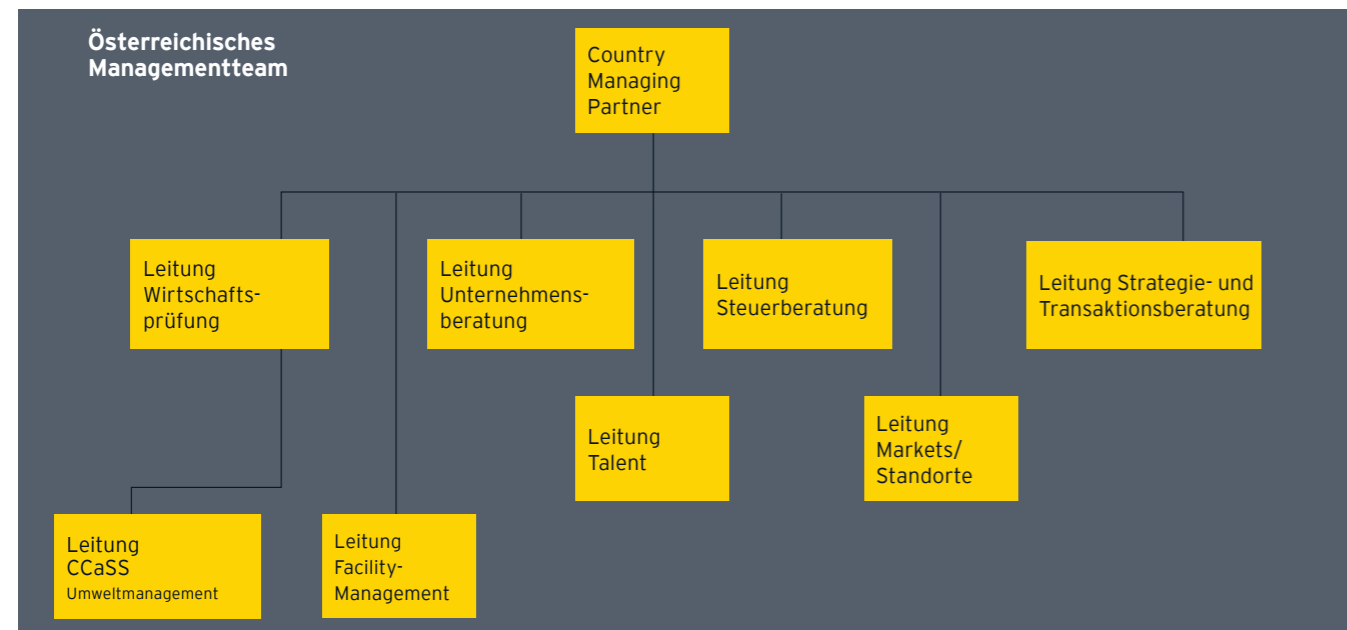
Österreichisches Managementteam

Country Managing Partner

Leitung Wirtschaftsprüfung

Leitung Unternehmensberatung

Leitung Steuerberatung

Leitung Strategie- und Transaktionsberatung

Leitung Talent

Leitung Markets/ Standorte

Leitung CCaSS
Umweltmanagement

Leitung Facility-Management